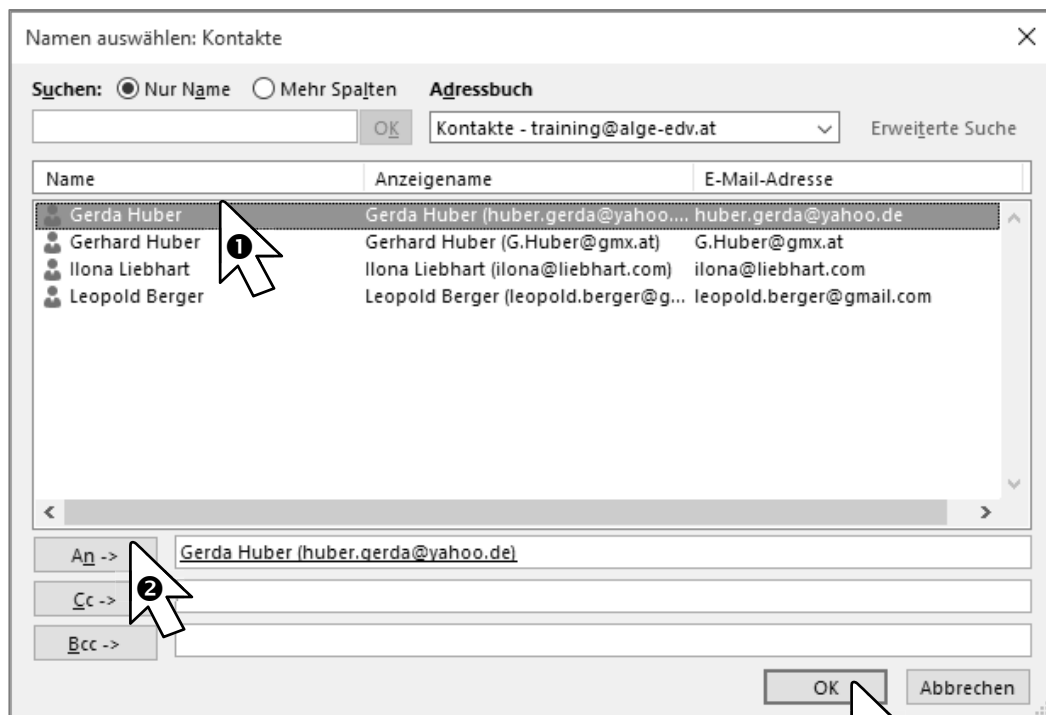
Namen auswählen: Kontakte

Suchen: Nur Name Mehr Spalten Adressbuch

OK Kontakte - training@alge-edv.at Erweiterte Suche

| Name | Anzeigename | E-Mail-Adresse |
|---|---|---|
| Gerda Huber | Gerda Huber (huber.gerda@yahoo.... | huber.gerda@yahoo.de |
| Gerhard Huber | Gerhard Huber (G.Huber@gmx.at) | G.Huber@gmx.at |
| Ilona Liebhart | Ilona Liebhart (ilona@liebhart.com) | ilona@liebhart.com |
| Leopold Berger | Leopold Berger (leopold.berger@g... | leopold.berger@gmail.com |

❶

An -> Gerda Huber (huber.gerda@yahoo.de)

❷

Cc ->

Bcc ->

OK Abbrechen